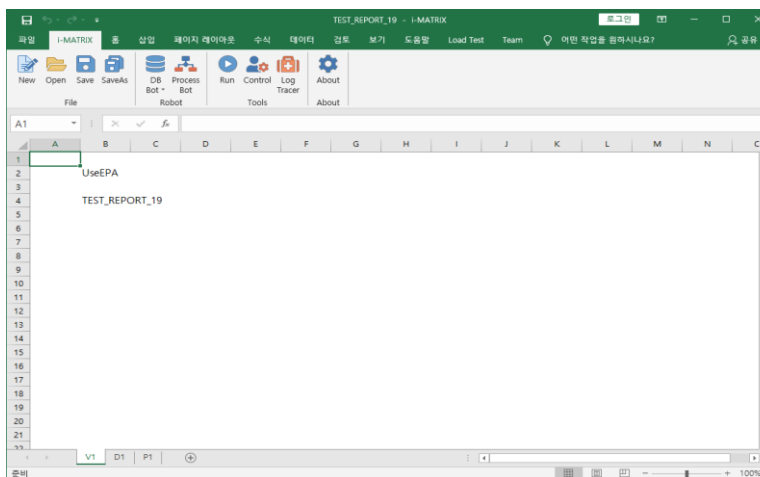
TEST_REPORT_19 - i-MATRIX
로그인

파일 i-MATRIX 홈 삽입 페이지 레이아웃 수식 데이터 검토 보기 도움말 Load Test Team 어떤 작업을 원하시나요? 공유

New Open Save SaveAs
File
DB Bot Process Bot
Robot
Run Control Log Tracer
Tools
About
About

A1 fx

| | A | B | C | D | E | F | G | H | I | J | K | L | M | N |
|---|---|---|---|---|---|---|---|---|---|---|---|---|---|---|
| 1 | | | | | | | | | | | | | | |
| 2 | | UseEPA | | | | | | | | | | | | |
| 3 | | | | | | | | | | | | | | |
| 4 | | TEST_REPORT_19 | | | | | | | | | | | | |
| 5 | | | | | | | | | | | | | | |
| 6 | | | | | | | | | | | | | | |
| 7 | | | | | | | | | | | | | | |
| 8 | | | | | | | | | | | | | | |
| 9 | | | | | | | | | | | | | | |
| 10 | | | | | | | | | | | | | | |
| 11 | | | | | | | | | | | | | | |
| 12 | | | | | | | | | | | | | | |
| 13 | | | | | | | | | | | | | | |
| 14 | | | | | | | | | | | | | | |
| 15 | | | | | | | | | | | | | | |
| 16 | | | | | | | | | | | | | | |
| 17 | | | | | | | | | | | | | | |
| 18 | | | | | | | | | | | | | | |
| 19 | | | | | | | | | | | | | | |
| 20 | | | | | | | | | | | | | | |
| 21 | | | | | | | | | | | | | | |

V1 D1 P1

준비 100%